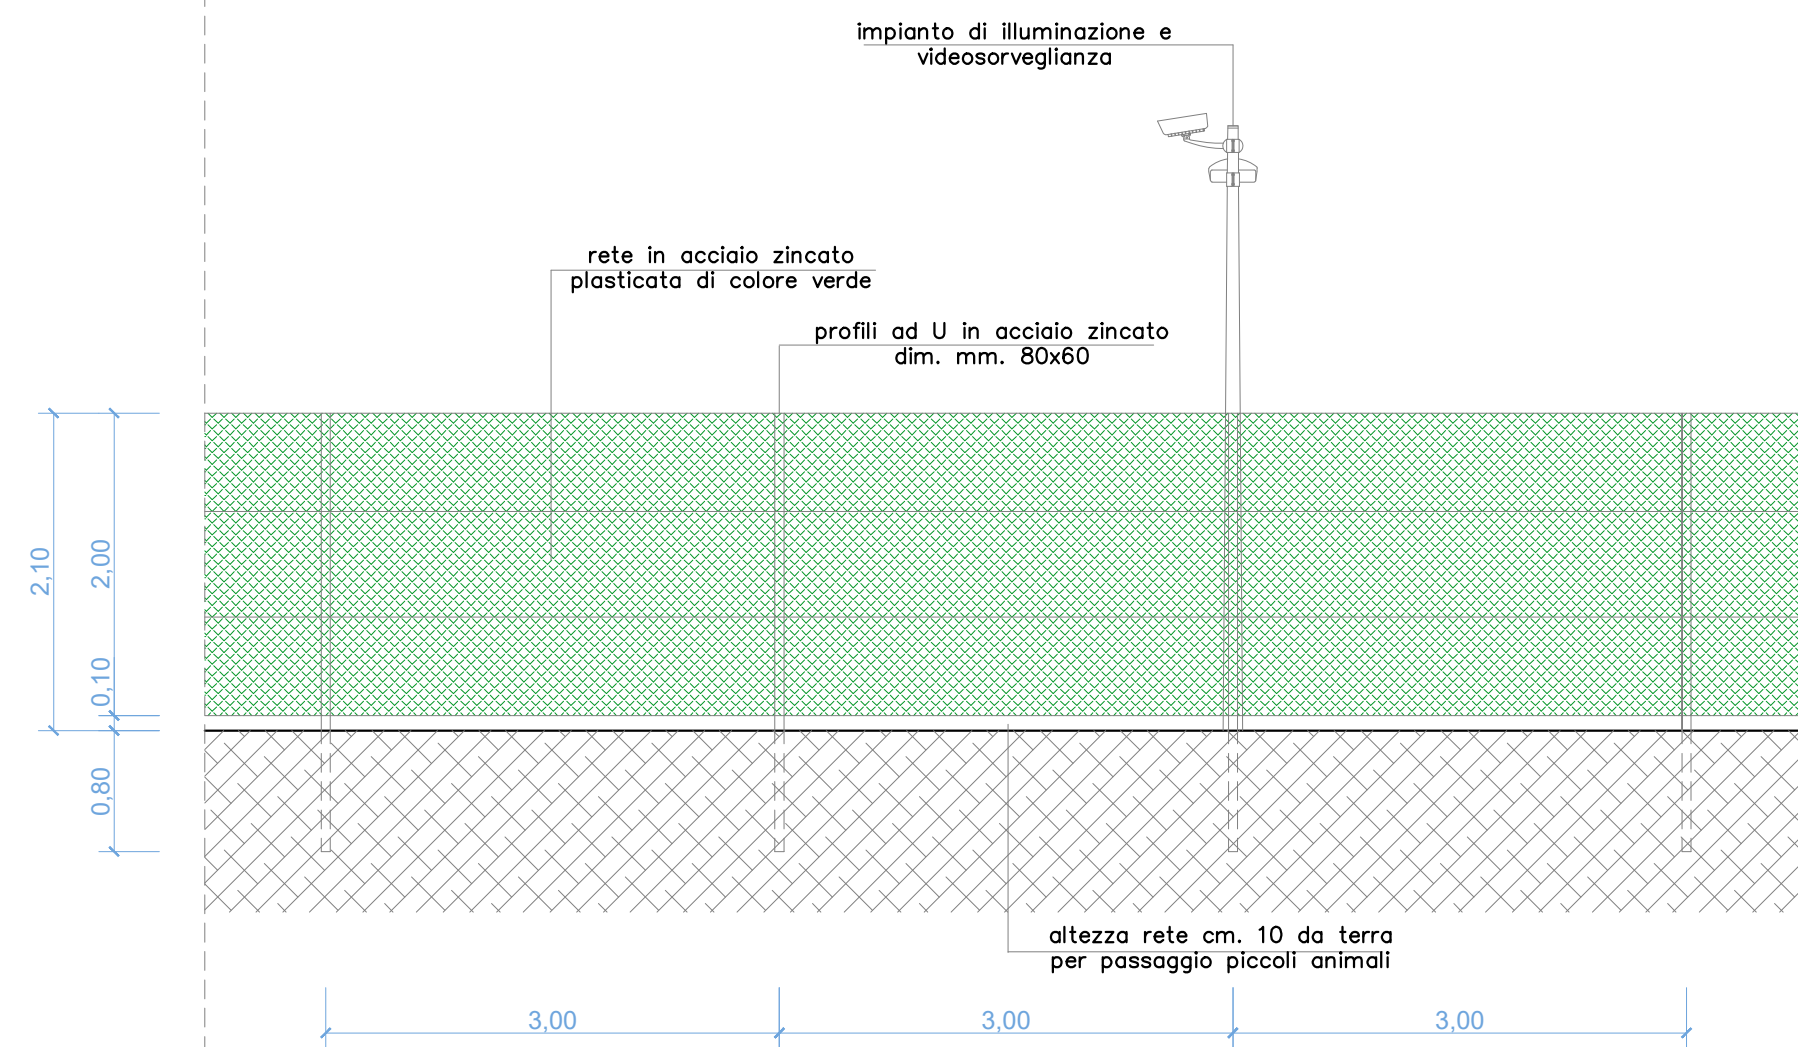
impianto di illuminazione e videosorveglianza

rete in acciaio zincato plasticata di colore verde

profili ad U in acciaio zincato dim. mm. 80x60

2,10

2,00

0,10

0,80

altezza rete cm. 10 da terra per passaggio piccoli animali

3,00

3,00

3,00